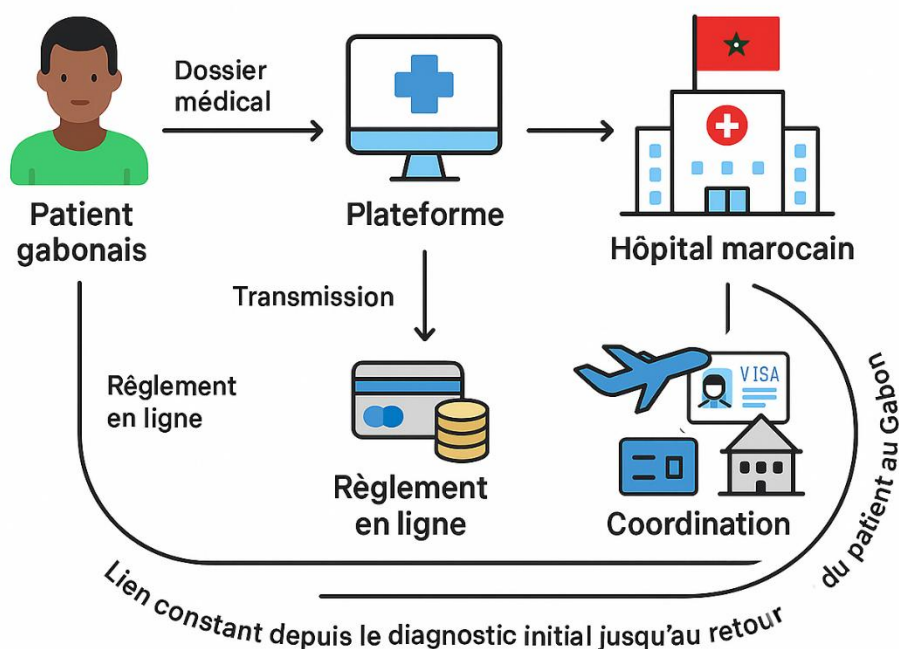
Dossier médical

Patient gabonais

Plateforme

Hôpital marocain

Transmission

Rêglement en ligne

VISA

Règlement en ligne

Coordination

Lien constant depuis le diagnostic initial jusqu'au retour du patient au Gabon